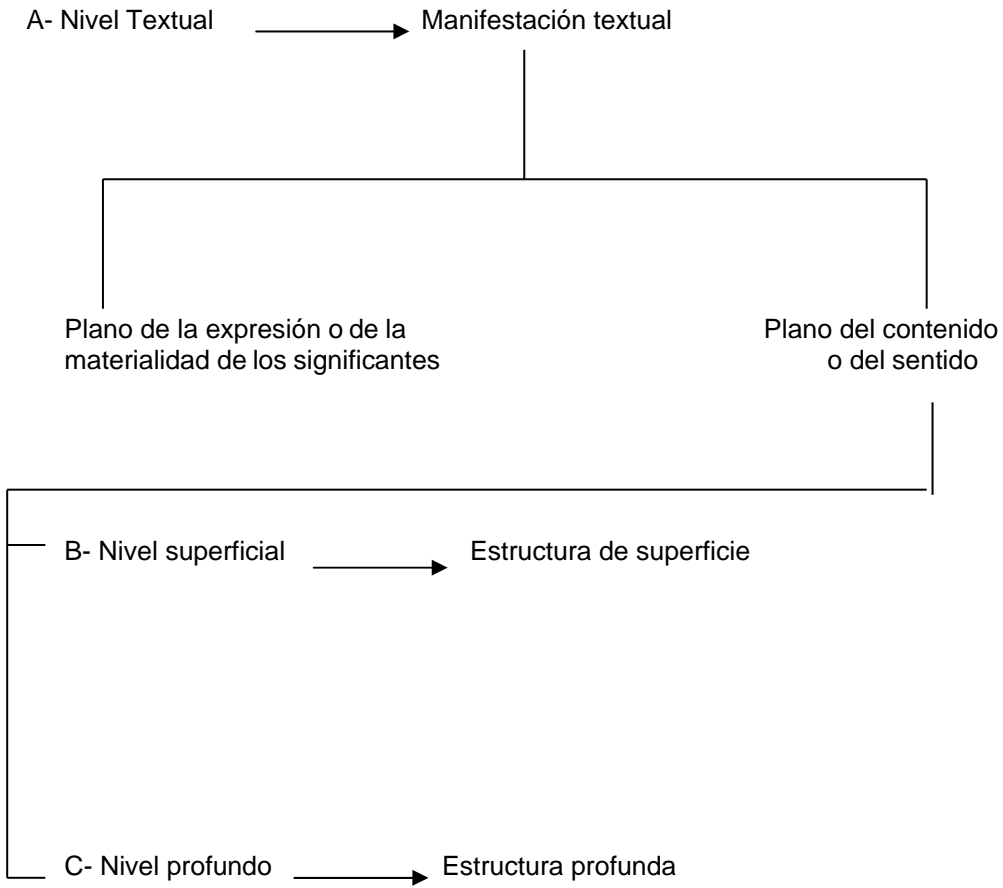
A- Nivel Textual Manifestación textual

Plano de la expresión o de la materialidad de los significantes

Plano del contenido o del sentido

B- Nivel superficial Estructura de superficie

C- Nivel profundo Estructura profunda